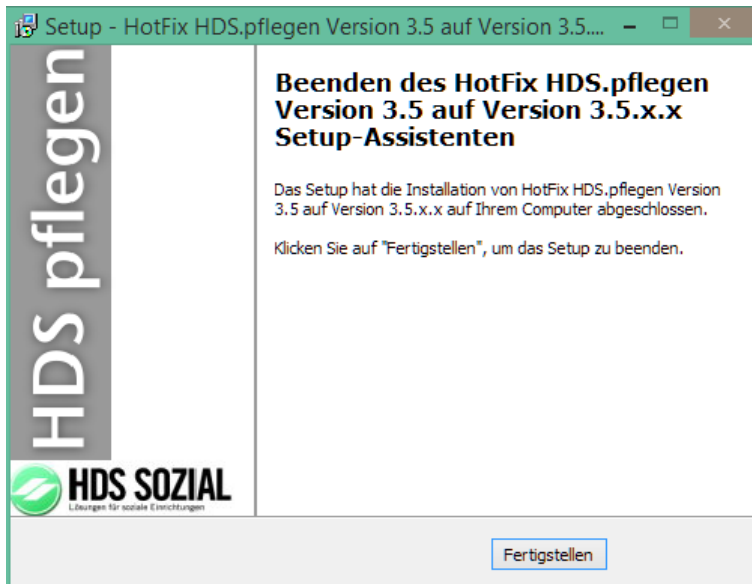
Setup - HotFix HDS.pflegen Version 3.5 auf Version 3.5....

HDS pflegen

HDS SOZIAL
Lösungen für soziale Einrichtungen

Beenden des HotFix HDS.pflegen Version 3.5 auf Version 3.5.x.x Setup-Assistenten

Das Setup hat die Installation von HotFix HDS.pflegen Version 3.5 auf Version 3.5.x.x auf Ihrem Computer abgeschlossen.

Klicken Sie auf "Fertigstellen", um das Setup zu beenden.

Fertigstellen